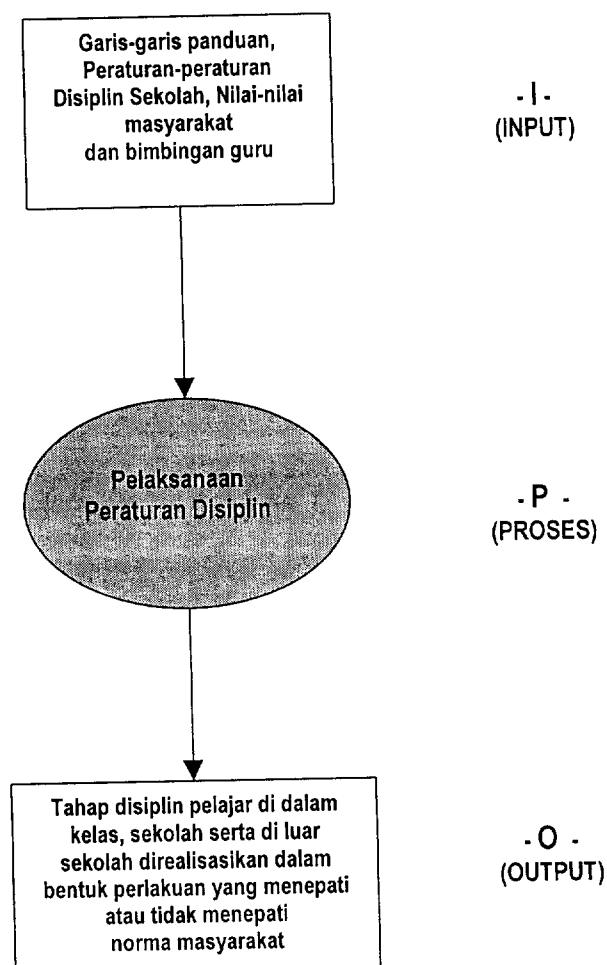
Garis-garis panduan, Peraturan-peraturan Disiplin Sekolah, Nilai-nilai masyarakat dan bimbingan guru

- I -
(INPUT)

Pelaksanaan Peraturan Disiplin

- P -
(PROSES)

Tahap disiplin pelajar di dalam kelas, sekolah serta di luar sekolah direalisasikan dalam bentuk perlakuan yang menepati atau tidak menepati norma masyarakat

- O -
(OUTPUT)